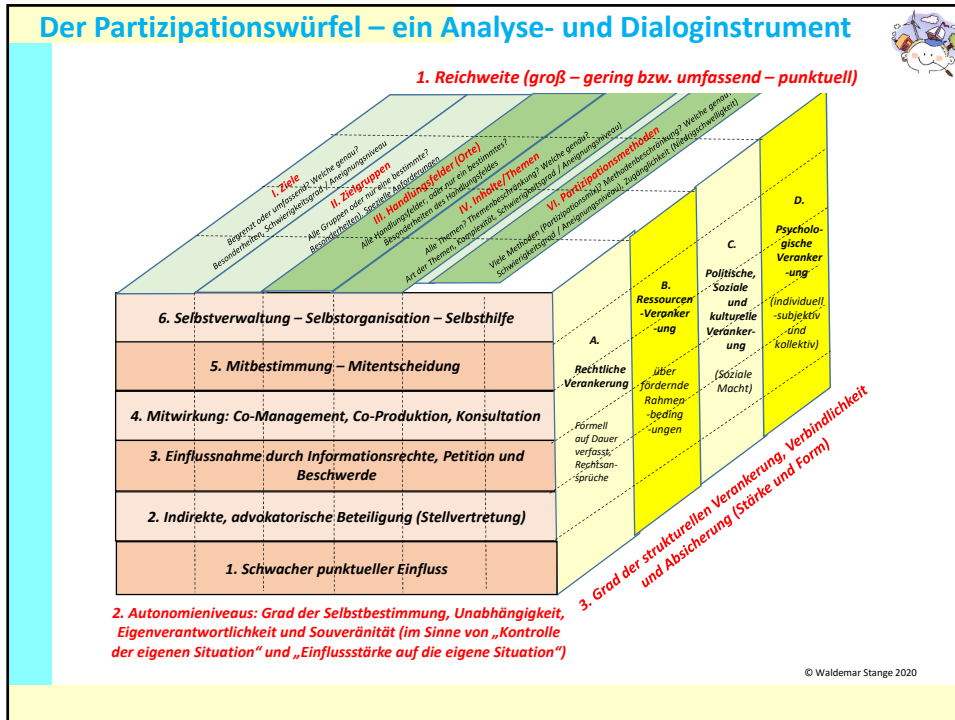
Der Partizipationswürfel – ein Analyse- und Dialoginstrument

1. Reichweite (groß – gering bzw. umfassend – punktuell)

I. Ziele
Begrenzt oder umfassend? Welche genau? Besonderheiten, Schwierigkeitsgrad / Aneignungsniveau

II. Zielgruppen
Alle Gruppen oder nur eine bestimmte? Besonderheiten, spezielle Anforderungen

III. Handlungsfelder (Orte)
Alle Handlungsfelder, oder nur ein bestimmtes? Besonderheiten des Handlungsfeldes

IV. Inhalte/Themen
Alle Themen? Themenbeschränkung? Welche genau? Art der Themen, Komplexität, Schwierigkeitsgrad / Aneignungsniveau

VI. Partizipationsmethoden
Viele Methoden (Partizipationsmix)? Methodenbeschränkung? Welche genau? Schwierigkeitsgrad / Aneignungsniveau, Zugänglichkeit (Niedrigschwelligkeit)

6. Selbstverwaltung – Selbstorganisation – Selbsthilfe

5. Mitbestimmung – Mitentscheidung

4. Mitwirkung: Co-Management, Co-Produktion, Konsultation

3. Einflussnahme durch Informationsrechte, Petition und Beschwerde

2. Indirekte, advokatorische Beteiligung (Stellvertretung)

1. Schwacher punktueller Einfluss

A. Rechtliche Verankerung
Formell auf Dauer verfasst, Rechtsansprüche

B. Ressourcen-Verankerung
über fördernde Rahmenbedingungen

C. Politische, Soziale und kulturelle Verankerung
(Soziale Macht)

D. Psychologische Verankerung
(individuell-subjektiv und kollektiv)

3. Grad der strukturellen Verankerung, Verbindlichkeit und Absicherung (Stärke und Form)

2. Autonomieniveaus: Grad der Selbstbestimmung, Unabhängigkeit, Eigenverantwortlichkeit und Souveränität (im Sinne von „Kontrolle der eigenen Situation" und „Einflussstärke auf die eigene Situation")

© Waldemar Stange 2020